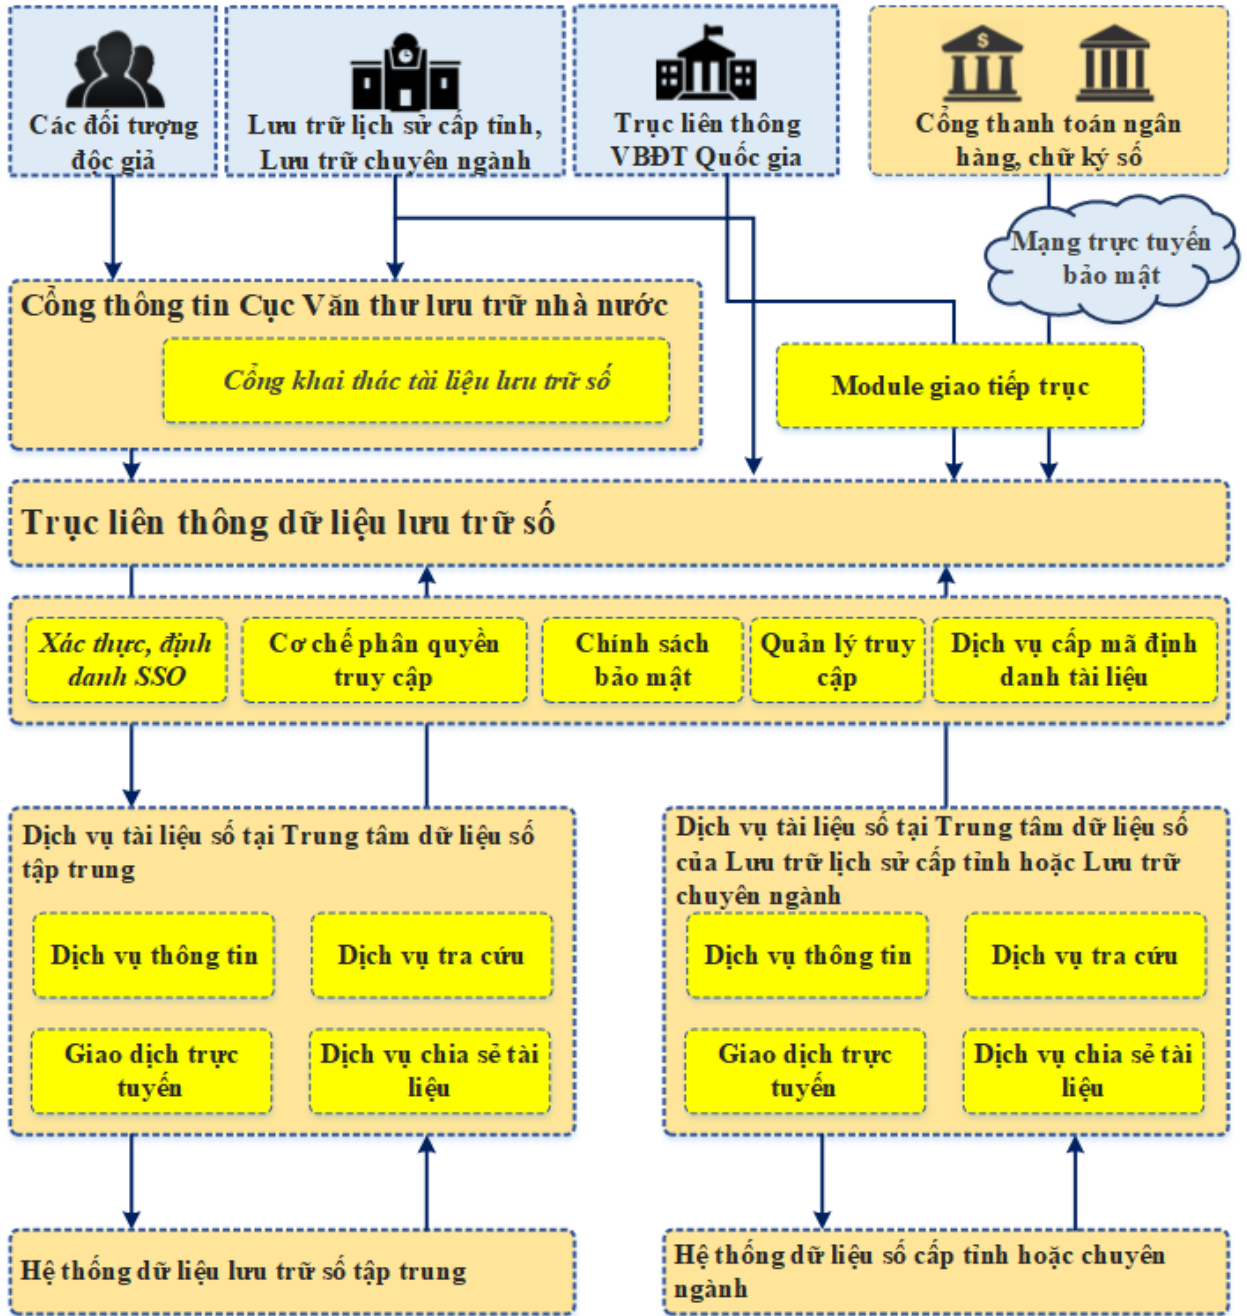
Các đối tượng độc giả

Lưu trữ lịch sử cấp tỉnh, Lưu trữ chuyên ngành

Trục liên thông VBĐT Quốc gia

Cổng thanh toán ngân hàng, chữ ký số

Mạng trực tuyến bảo mật

Cổng thông tin Cục Văn thư lưu trữ nhà nước

Cổng khai thác tài liệu lưu trữ số

Module giao tiếp trục

Trục liên thông dữ liệu lưu trữ số

Xác thực, định danh SSO

Cơ chế phân quyền truy cập

Chính sách bảo mật

Quản lý truy cập

Dịch vụ cấp mã định danh tài liệu

Dịch vụ tài liệu số tại Trung tâm dữ liệu số tập trung

Dịch vụ thông tin

Dịch vụ tra cứu

Giao dịch trực tuyến

Dịch vụ chia sẻ tài liệu

Dịch vụ tài liệu số tại Trung tâm dữ liệu số của Lưu trữ lịch sử cấp tỉnh hoặc Lưu trữ chuyên ngành

Dịch vụ thông tin

Dịch vụ tra cứu

Giao dịch trực tuyến

Dịch vụ chia sẻ tài liệu

Hệ thống dữ liệu lưu trữ số tập trung

Hệ thống dữ liệu số cấp tỉnh hoặc chuyên ngành